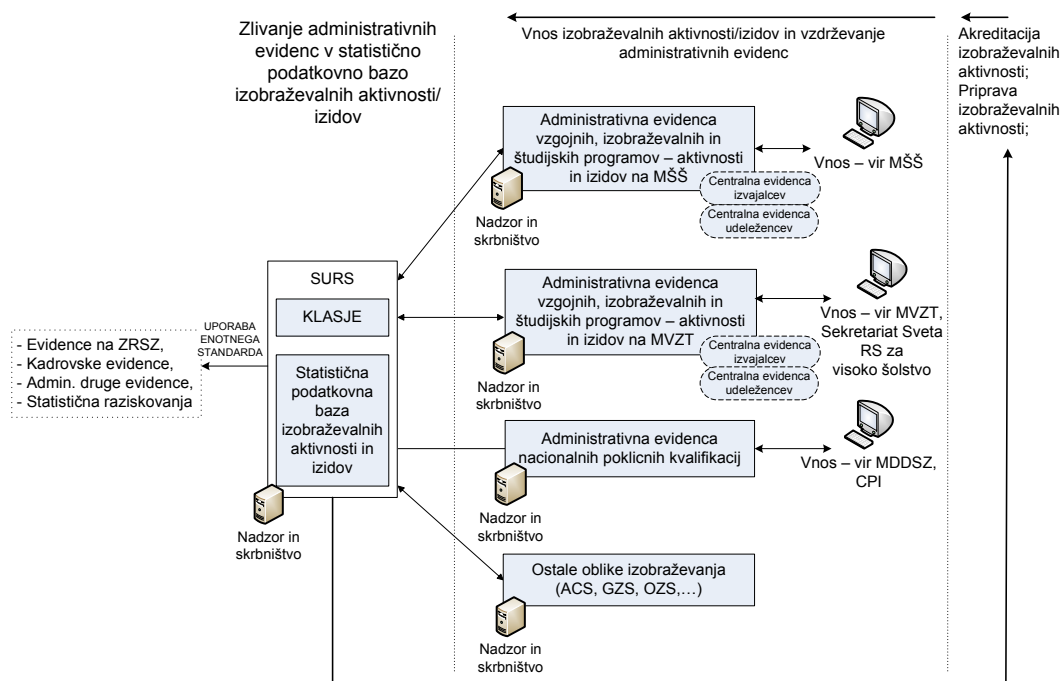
Zlivanje administrativnih evidenc v statistično podatkovno bazo izobraževalnih aktivnosti/ izidov

Vnos izobraževalnih aktivnosti/izidov in vzdrževanje administrativnih evidenc

Akreditacija izobraževalnih aktivnosti; Priprava izobraževalnih aktivnosti;

Administrativna evidenca vzgojnih, izobraževalnih in študijskih programov – aktivnosti in izidov na MŠŠ

Centralna evidenca izvajalcev

Centralna evidenca udeležencev

Nadzor in skrbništvo

Vnos – vir MŠŠ

SURS

KLASJE

Statistična podatkovna baza izobraževalnih aktivnosti in izidov

Nadzor in skrbništvo

UPORABA ENOTNEGA STANDARDA

- Evidence na ZRSZ,
- Kadrovske evidence,
- Admin. druge evidence,
- Statistična raziskovanja

Administrativna evidenca vzgojnih, izobraževalnih in študijskih programov – aktivnosti in izidov na MVZT

Centralna evidenca izvajalcev

Centralna evidenca udeležencev

Nadzor in skrbništvo

Vnos – vir MVZT, Sekretariat Sveta RS za visoko šolstvo

Administrativna evidenca nacionalnih poklicnih kvalifikacij

Nadzor in skrbništvo

Vnos – vir MDDSZ, CPI

Ostale oblike izobraževanja (ACS, GZS, OZS,…)

Nadzor in skrbništvo